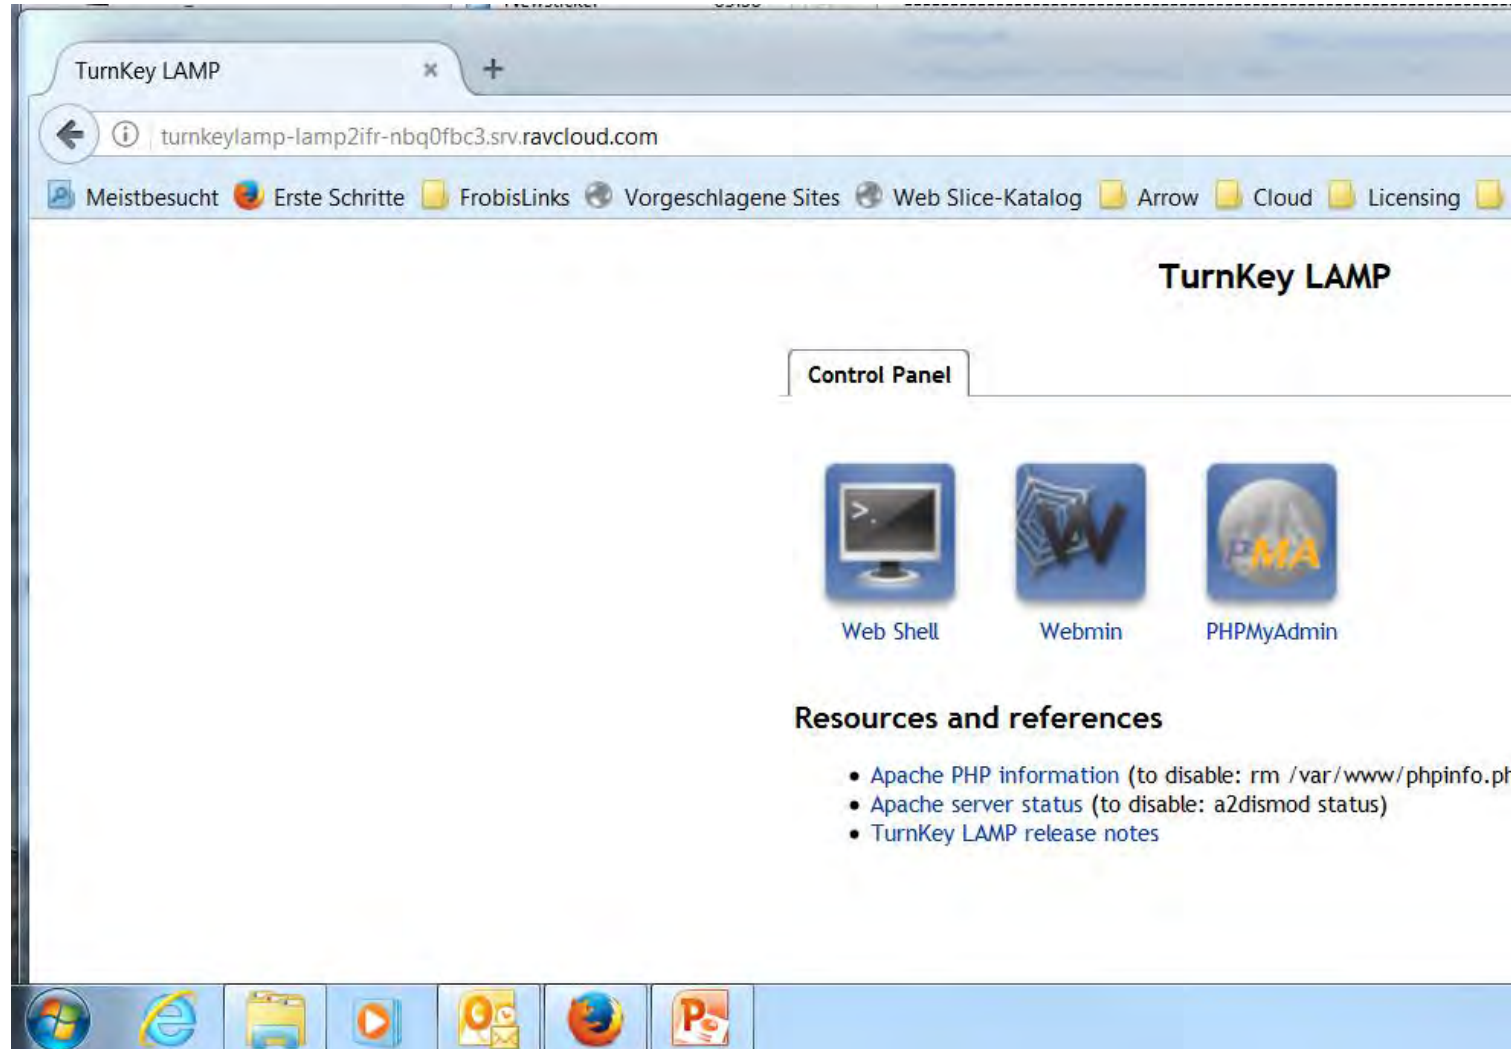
TurnKey LAMP ×

turnkeylamp-lamp2ifr-nbq0fbc3.srv.ravcloud.com

Meistbesucht Erste Schritte FrobisLinks Vorgeschlagene Sites Web Slice-Katalog Arrow Cloud Licensing

TurnKey LAMP

Control Panel

>_

Web Shell

Webmin

PMA

PHPMyAdmin

Resources and references

- Apache PHP information (to disable: rm /var/www/phpinfo.p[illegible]
- Apache server status (to disable: a2dismod status)
- TurnKey LAMP release notes